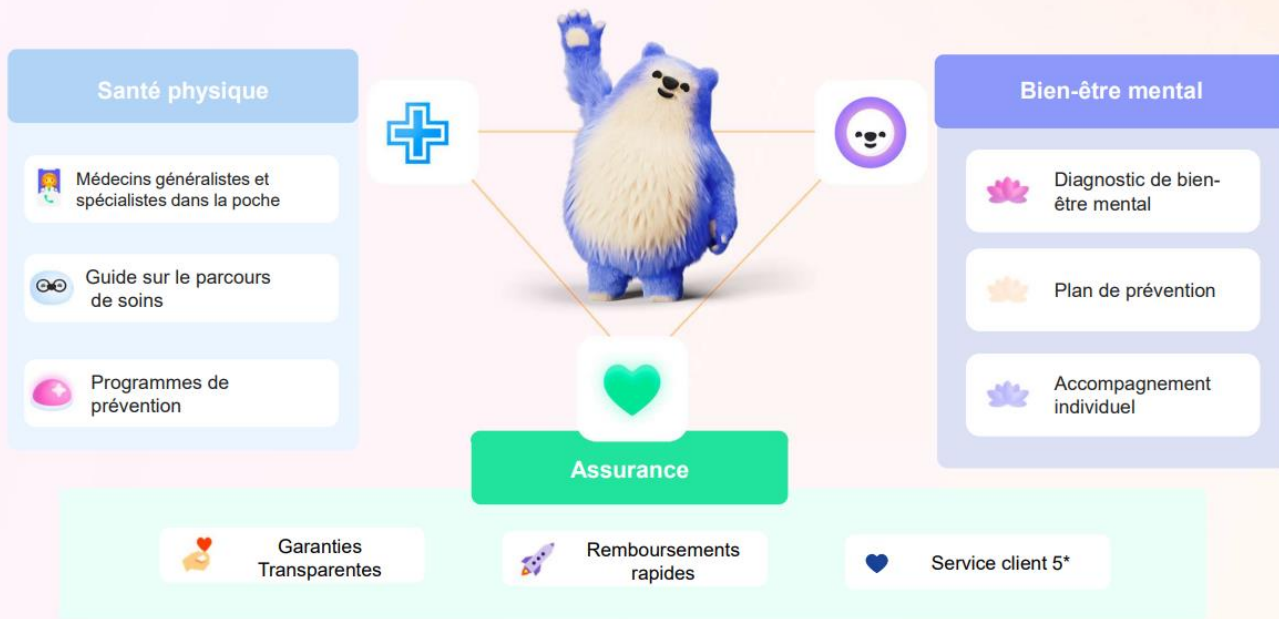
Santé physique

Médecins généralistes et spécialistes dans la poche

Guide sur le parcours de soins

Programmes de prévention

Bien-être mental

Diagnostic de bien-être mental

Plan de prévention

Accompagnement individuel

Assurance

Garanties Transparentes

Remboursements rapides

Service client 5*